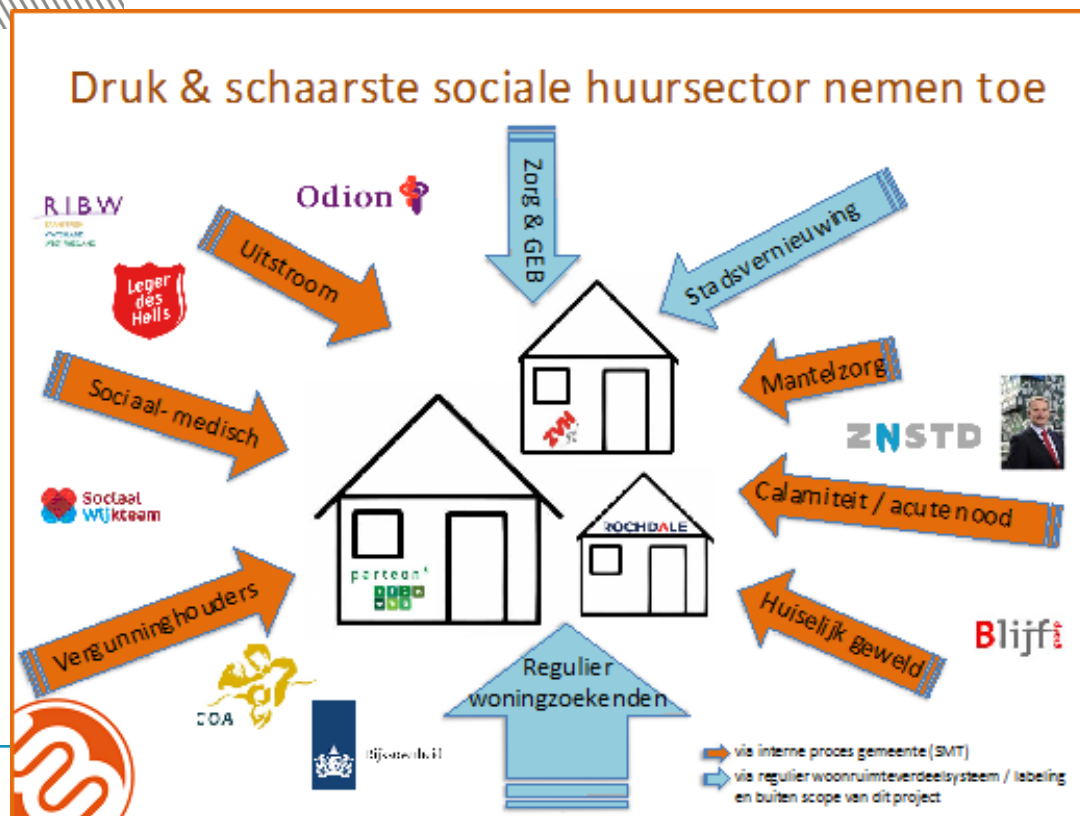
Druk & schaarste sociale huursector nemen toe

RIBW

Odion

Leger des Heils

Uitstroom

Zorg & GEB

Stadsvernieuwing

Mantelzorg

ZVH

Sociaal-medisch

ZNSTD

Sociaal Wijkteam

Calamiteit / acute nood

ROCHDALE

parteon

Vergunninghouders

Huiselijk geweld

Blijf

COA

Rijksoverheid

Regulier woningzoekenden

via interne proces gemeente (SMT)

via regulier woonruimteverdeelsysteem / labeling en buiten scope van dit project